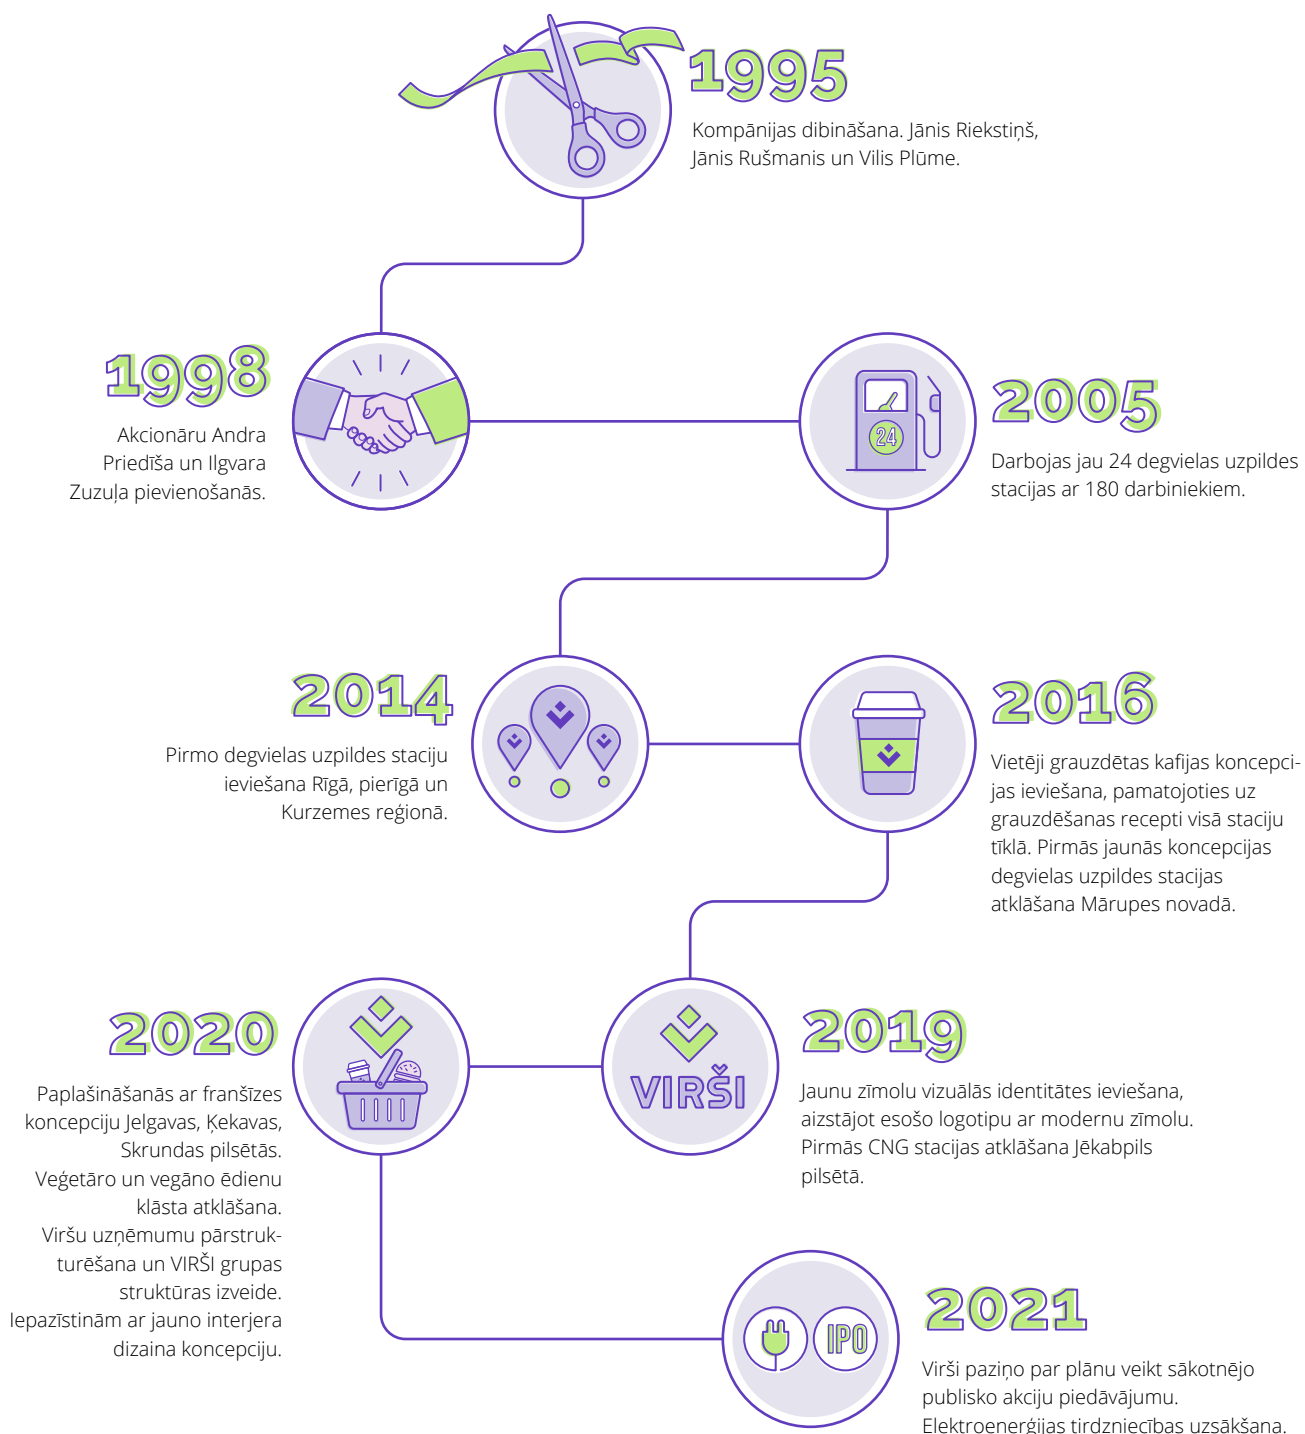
1995

Kompānijas dibināšana. Jānis Riekstiņš, Jānis Rušmanis un Vilis Plūme.

1998

Akcionāru Andra Priedīša un Ilgvara Zuzuļa pievienošanās.

24

2005

Darbojas jau 24 degvielas uzpildes stacijas ar 180 darbiniekiem.

2014

Pirmo degvielas uzpildes staciju ieviešana Rīgā, pierīgā un Kurzemes reģionā.

2016

Vietēji grauzdētas kafijas koncepcijas ieviešana, pamatojoties uz grauzdēšanas recepti visā staciju tīklā. Pirmās jaunās koncepcijas degvielas uzpildes stacijas atklāšana Mārupes novadā.

2020

Paplašināšanās ar franšīzes koncepciju Jelgavas, Ķekavas, Skrundas pilsētās. Veģetāro un vegāno ēdienu klāsta atklāšana. Viršu uzņēmumu pārstrukturēšana un VIRŠI grupas struktūras izveide. Iepazīstinām ar jauno interjera dizaina koncepciju.

VIRŠI

2019

Jaunu zīmolu vizuālās identitātes ieviešana, aizstājot esošo logotipu ar modernu zīmolu. Pirmās CNG stacijas atklāšana Jēkabpils pilsētā.

IPO

2021

Virši paziņo par plānu veikt sākotnējo publisko akciju piedāvājumu. Elektroenerģijas tirdzniecības uzsākšana.